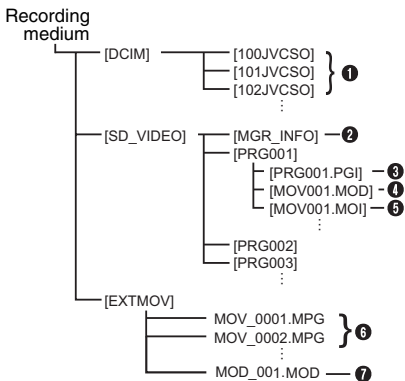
Recording medium

[DCIM]
[100JVCSO]
[101JVCSO]
[102JVCSO]
⋮
❶

[SD_VIDEO]
[MGR_INFO] ❷
[PRG001]
[PRG001.PGI] ❸
[MOV001.MOD] ❹
[MOV001.MOI] ❺
⋮
[PRG002]
[PRG003]
⋮

[EXTMOV]
MOV_0001.MPG
MOV_0002.MPG
⋮
❻
MOD_001.MOD ❼